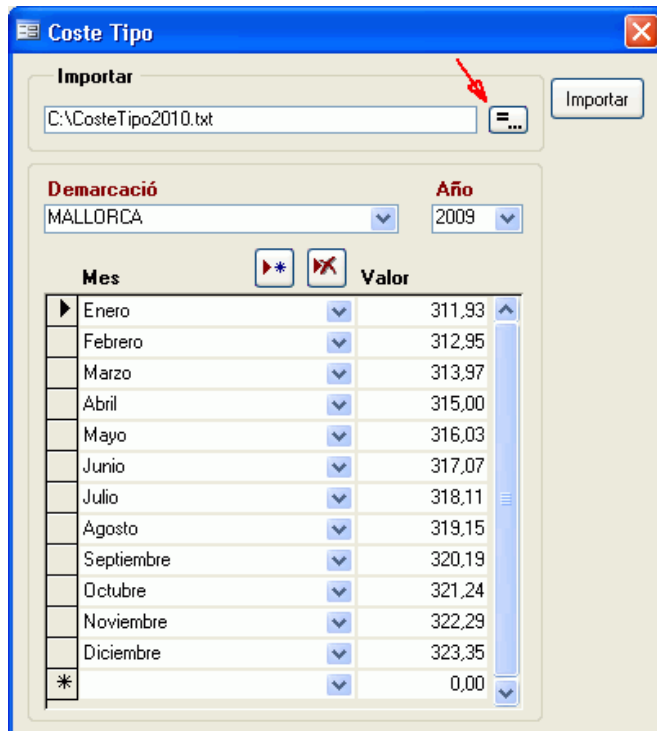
Coste Tipo

Importar

C:\CosteTipo2010.txt

Importar

Demarcació

MALLORCA

Año

2009

| | Mes | Valor |
|---|---|---|
| | Enero | 311,93 |
| | Febrero | 312,95 |
| | Marzo | 313,97 |
| | Abril | 315,00 |
| | Mayo | 316,03 |
| | Junio | 317,07 |
| | Julio | 318,11 |
| | Agosto | 319,15 |
| | Septiembre | 320,19 |
| | Octubre | 321,24 |
| | Noviembre | 322,29 |
| | Diciembre | 323,35 |
| * | | 0,00 |